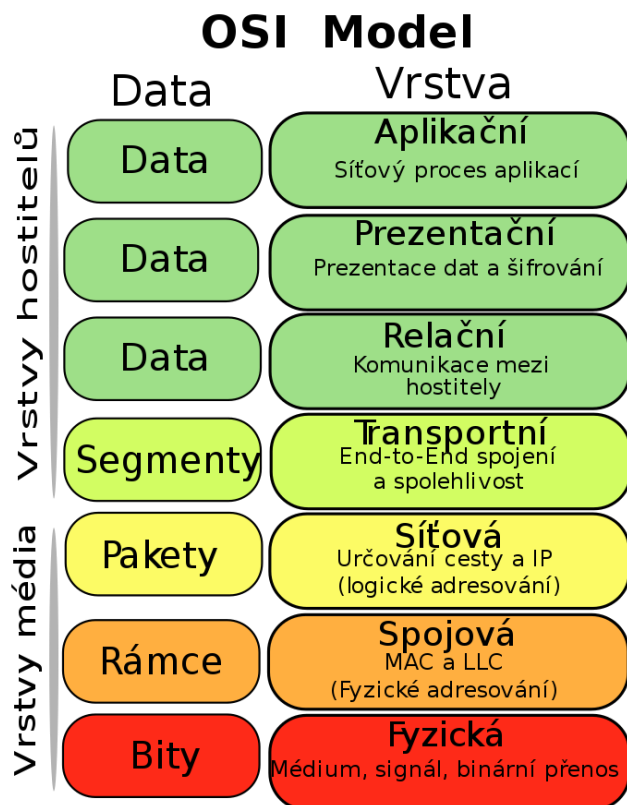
OSI Model

Data

Vrstva

Vrstvy hostitelů

Data

Aplikační
Síťový proces aplikací

Data

Prezentační
Prezentace dat a šifrování

Data

Relační
Komunikace mezi hostitely

Segmenty

Transportní
End-to-End spojení a spolehlivost

Vrstvy média

Pakety

Síťová
Určování cesty a IP (logické adresování)

Rámce

Spojová
MAC a LLC (Fyzické adresování)

Bity

Fyzická
Médium, signál, binární přenos